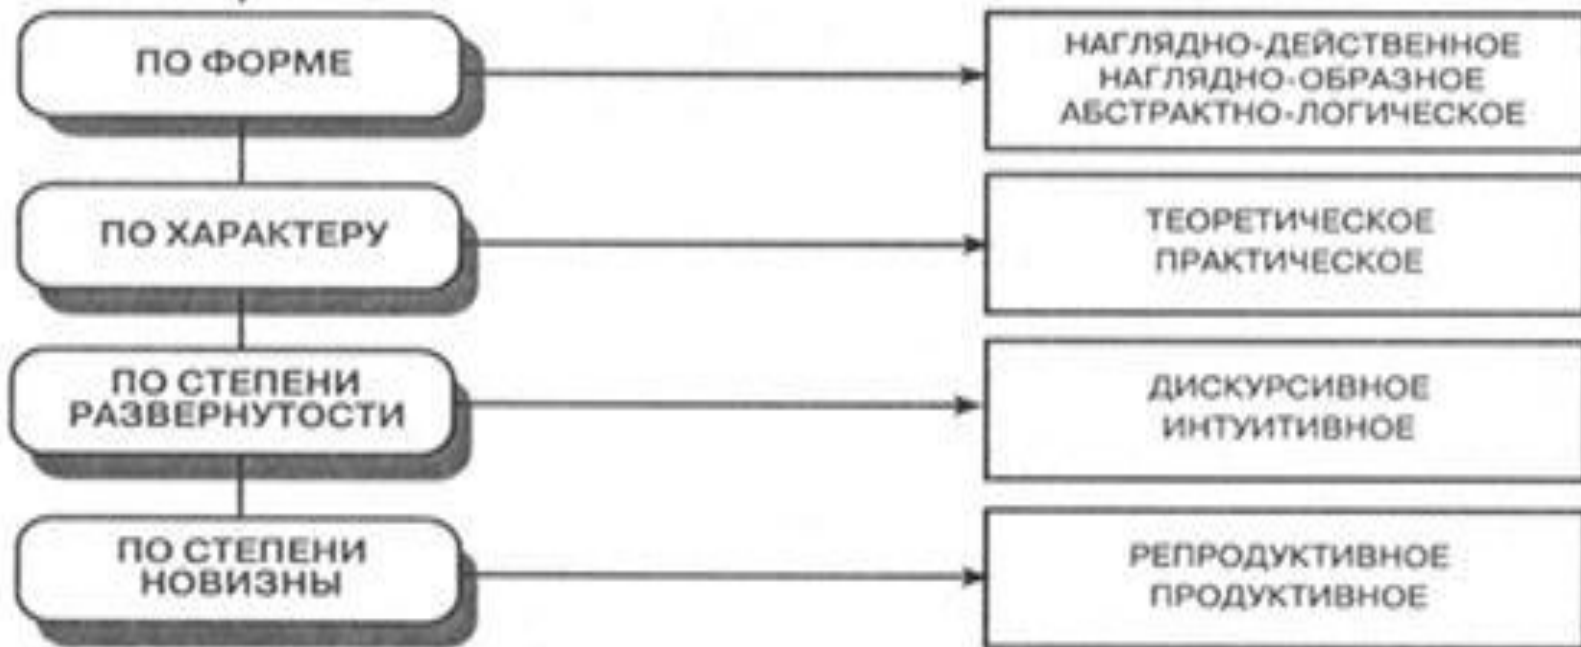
ПО ФОРМЕ

НАГЛЯДНО-ДЕЙСТВЕННОЕ
НАГЛЯДНО-ОБРАЗНОЕ
АБСТРАКТНО-ЛОГИЧЕСКОЕ

ПО ХАРАКТЕРУ

ТЕОРЕТИЧЕСКОЕ
ПРАКТИЧЕСКОЕ

ПО СТЕПЕНИ РАЗВЕРНУТОСТИ

ДИСКУРСИВНОЕ
ИНТУИТИВНОЕ

ПО СТЕПЕНИ НОВИЗНЫ

РЕПРОДУКТИВНОЕ
ПРОДУКТИВНОЕ